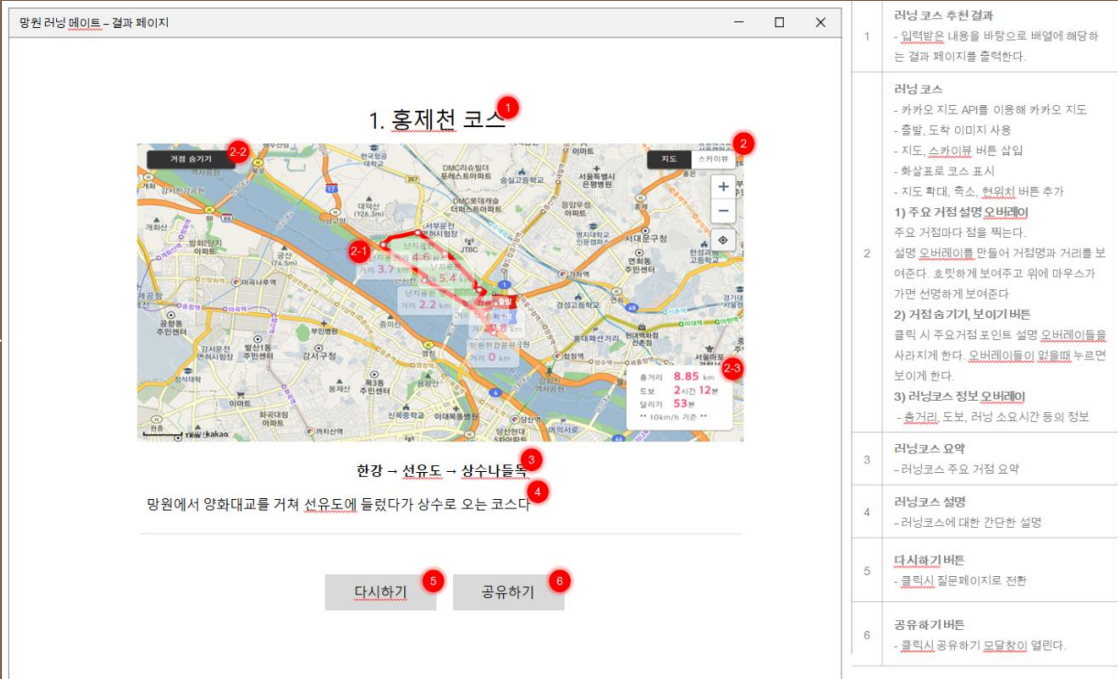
망원 러닝 메이트 – 결과 페이지

1. 홍제천 코스 1

거점 숨기기 2-2

지도 스카이뷰 2

2-1

2-3

총거리 8.85 km
도보 2시간 12분
달리기 53분
** 10km/h 기준 **

한강 → 선유도 → 상수나들목 3

망원에서 양화대교를 거쳐 선유도에 들렀다가 상수로 오는 코스다 4

다시하기 5

공유하기 6

| | |
|---|---|
| 1 | 러닝 코스 추천결과<br>- 입력받은 내용을 바탕으로 배열에 해당하는 결과 페이지를 출력한다. |
| 2 | 러닝 코스<br>- 카카오 지도 API를 이용해 카카오 지도<br>- 출발, 도착 이미지 사용<br>- 지도, 스카이뷰 버튼 삽입<br>- 화살표로 코스 표시<br>- 지도 확대, 축소, 현위치 버튼 추가<br>1) 주요 거점 설명 오버레이<br>주요 거점마다 점을 찍는다.<br>설명 오버레이를 만들어 거점명과 거리를 보여준다. 흐릿하게 보여주고 위에 마우스가 가면 선명하게 보여준다<br>2) 거점 숨기기, 보이기 버튼<br>클릭 시 주요거점 포인트 설명 오버레이들을 사라지게 한다. 오버레이들이 없을때 누르면 보이게 한다.<br>3) 러닝코스 정보 오버레이<br>- 총거리, 도보, 러닝 소요시간 등의 정보 |
| 3 | 러닝코스 요약<br>- 러닝코스 주요 거점 요약 |
| 4 | 러닝코스 설명<br>- 러닝코스에 대한 간단한 설명 |
| 5 | 다시하기 버튼<br>- 클릭시 질문페이지로 전환 |
| 6 | 공유하기 버튼<br>- 클릭시 공유하기 모달창이 열린다. |